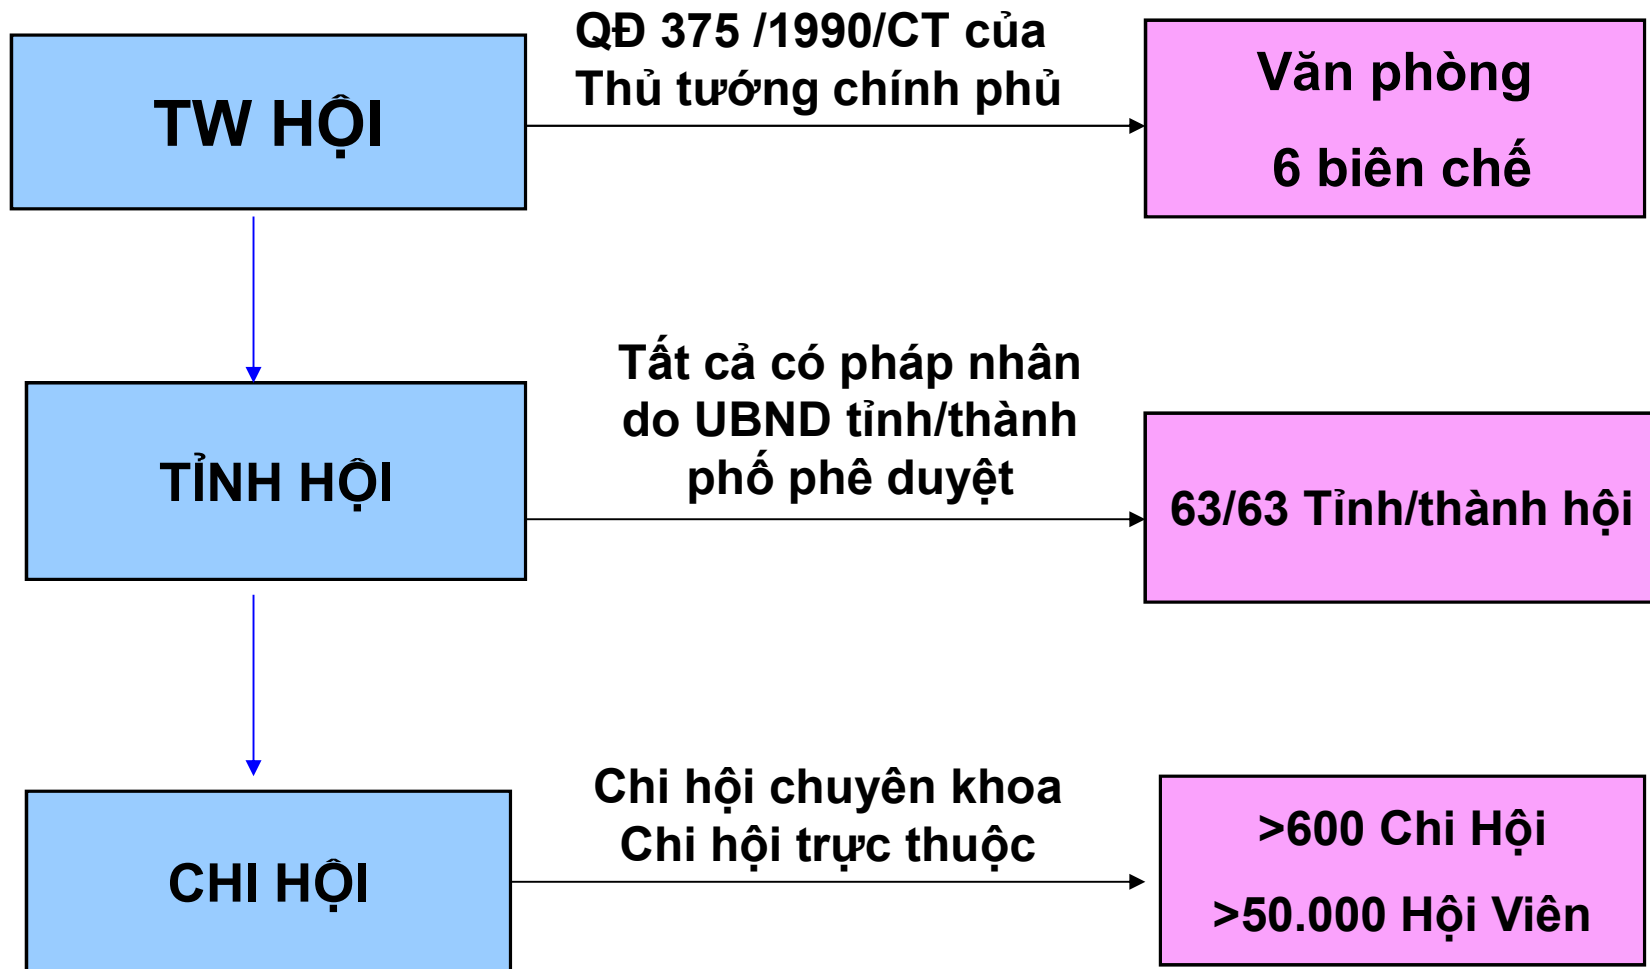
TW HỘI

QĐ 375 /1990/CT của Thủ tướng chính phủ

Văn phòng

6 biên chế

TỈNH HỘI

Tất cả có pháp nhân do UBND tỉnh/thành phố phê duyệt

63/63 Tỉnh/thành hội

CHI HỘI

Chi hội chuyên khoa
Chi hội trực thuộc

>600 Chi Hội

>50.000 Hội Viên